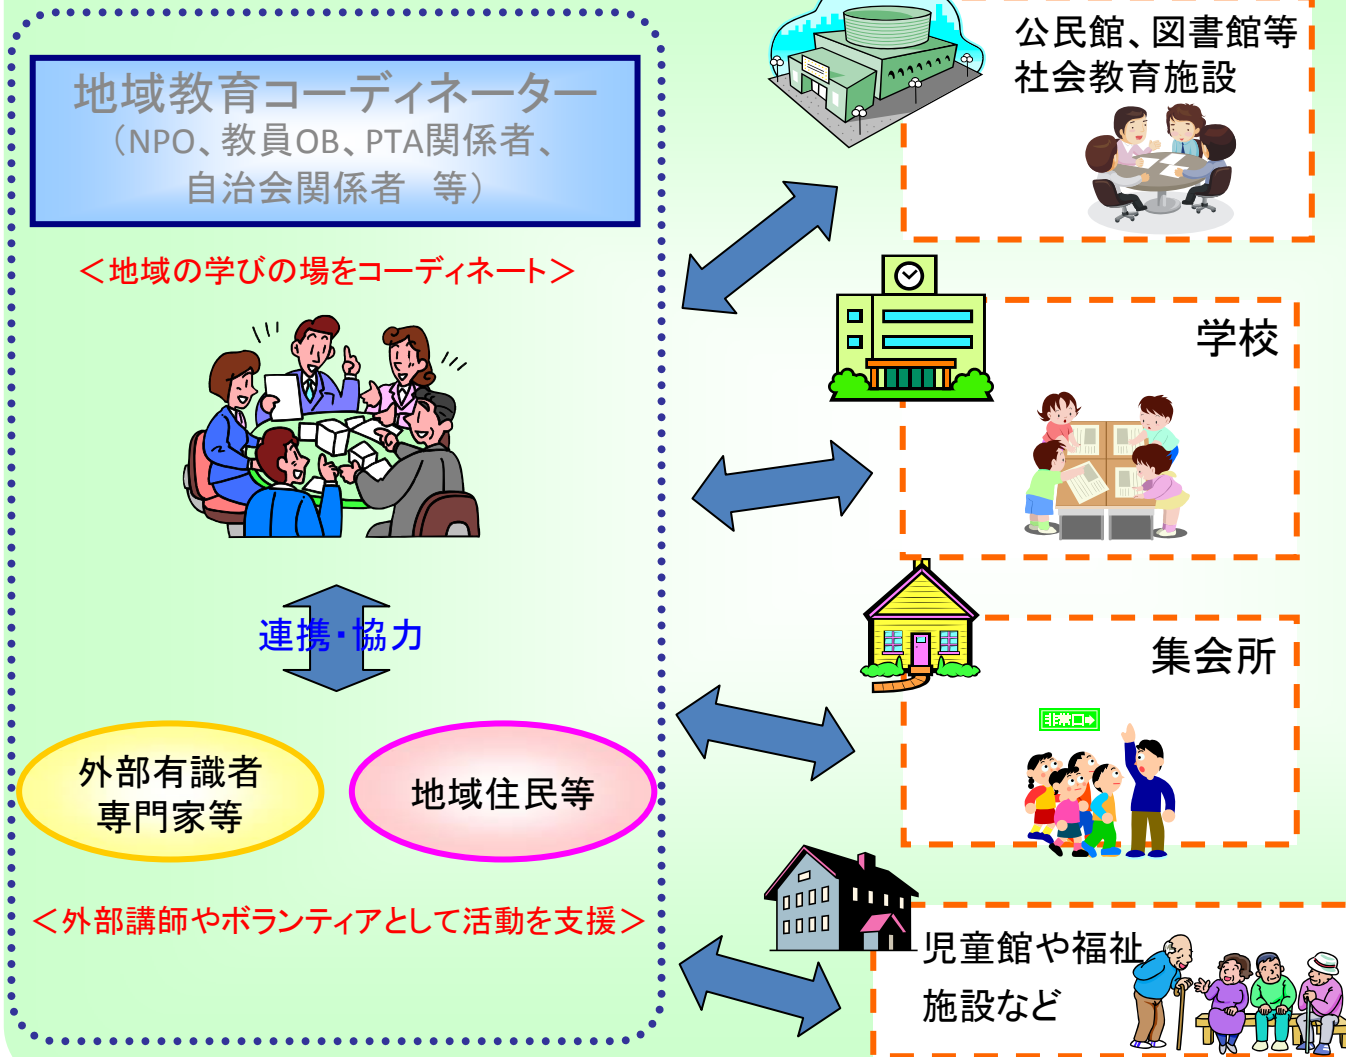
地域教育コーディネーター
（NPO、教員OB、PTA関係者、
自治会関係者　等）

＜地域の学びの場をコーディネート＞

連携・協力

外部有識者
専門家等

地域住民等

＜外部講師やボランティアとして活動を支援＞

公民館、図書館等
社会教育施設

学校

集会所

非常口

児童館や福祉
施設など